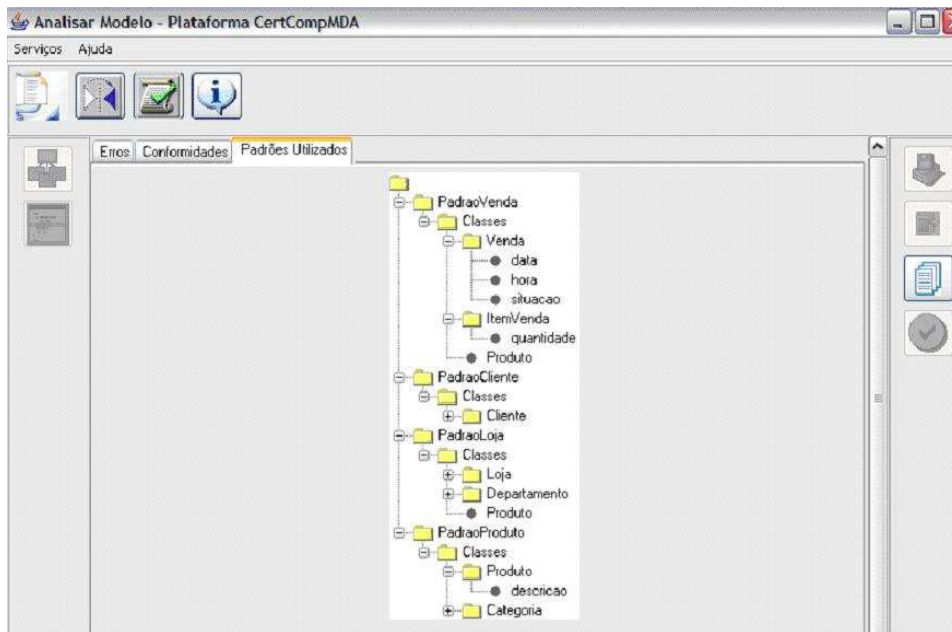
Analisar Modelo - Plataforma CertCompMDA

Serviços Ajuda

Erros Conformidades Padrões Utilizados

PadraoVenda
Classes
Venda
data
hora
situacao
ItemVenda
quantidade
Produto
PadraoCliente
Classes
Cliente
PadraoLoja
Classes
Loja
Departamento
Produto
PadraoProduto
Classes
Produto
descricao
Categoria